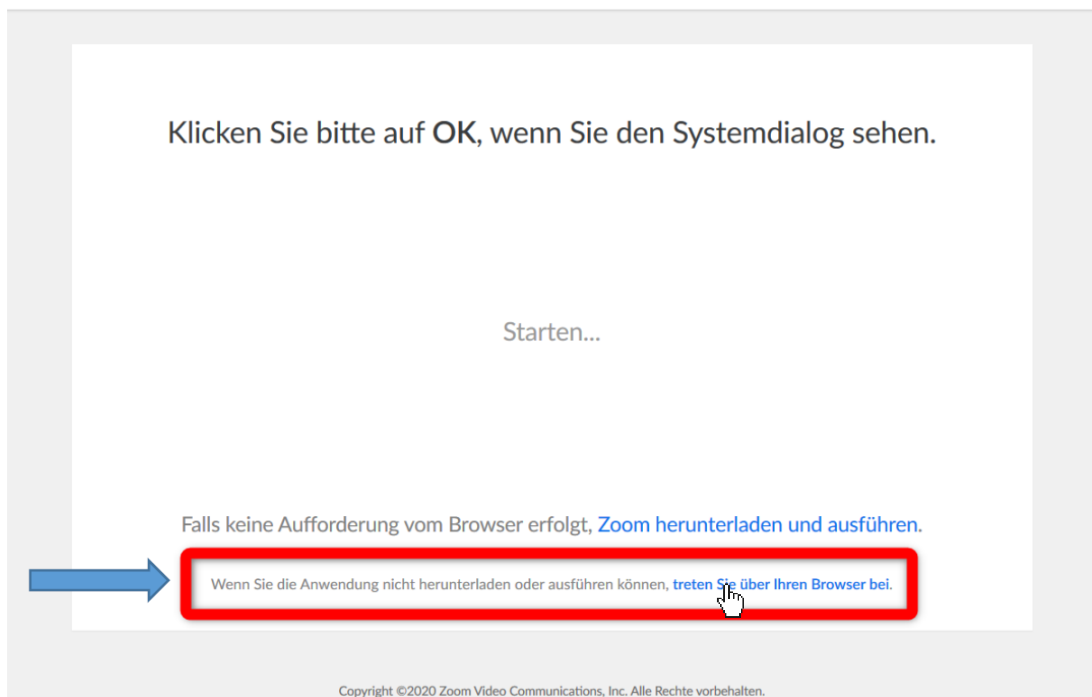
Klicken Sie bitte auf **OK**, wenn Sie den Systemdialog sehen.

Starten...

Falls keine Aufforderung vom Browser erfolgt, Zoom herunterladen und ausführen.

Wenn Sie die Anwendung nicht herunterladen oder ausführen können, treten Sie über Ihren Browser bei.

Copyright ©2020 Zoom Video Communications, Inc. Alle Rechte vorbehalten.